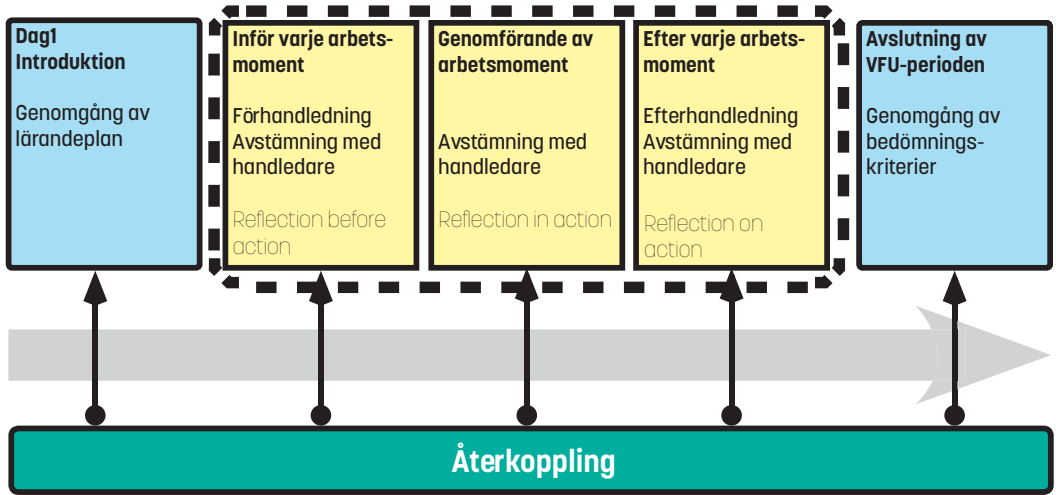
Dag1
Introduktion

Genomgång av lärandeplan

Inför varje arbetsmoment

Förhandledning
Avstämning med handledare

Reflection before action

Genomförande av arbetsmoment

Avstämning med handledare

Reflection in action

Efter varje arbetsmoment

Efterhandledning
Avstämning med handledare

Reflection on action

Avslutning av VFU-perioden

Genomgång av bedömningskriterier

Återkoppling